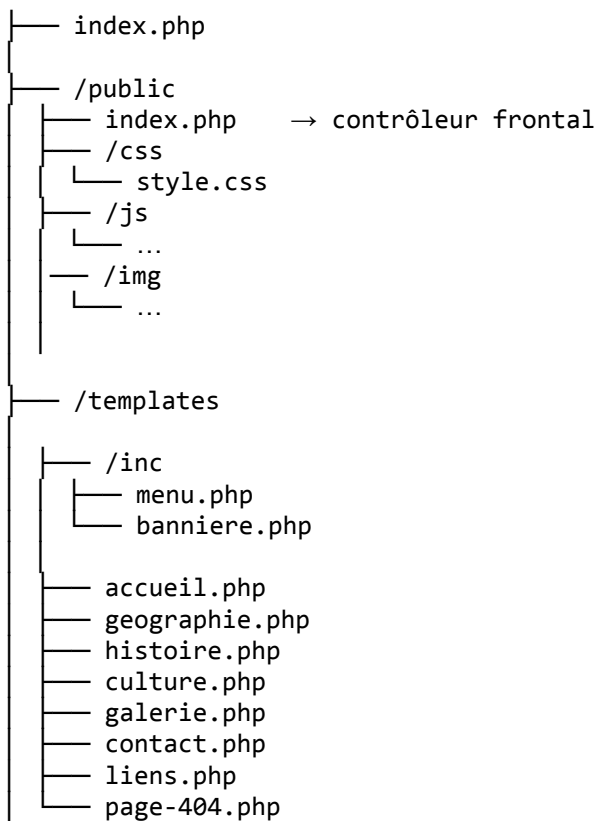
├── index.php
│
├── /public
│   ├── index.php   → contrôleur frontal
│   ├── /css
│   │   └── style.css
│   ├── /js
│   │   └── …
│   ── /img
│   │   └── …
│   │
│
├── /templates
│
│   ├── /inc
│   │   ├── menu.php
│   │   └── banniere.php
│   │
│   ├── accueil.php
│   ├── geographie.php
│   ├── histoire.php
│   ├── culture.php
│   ├── galerie.php
│   ├── contact.php
│   ├── liens.php
│   └── page-404.php